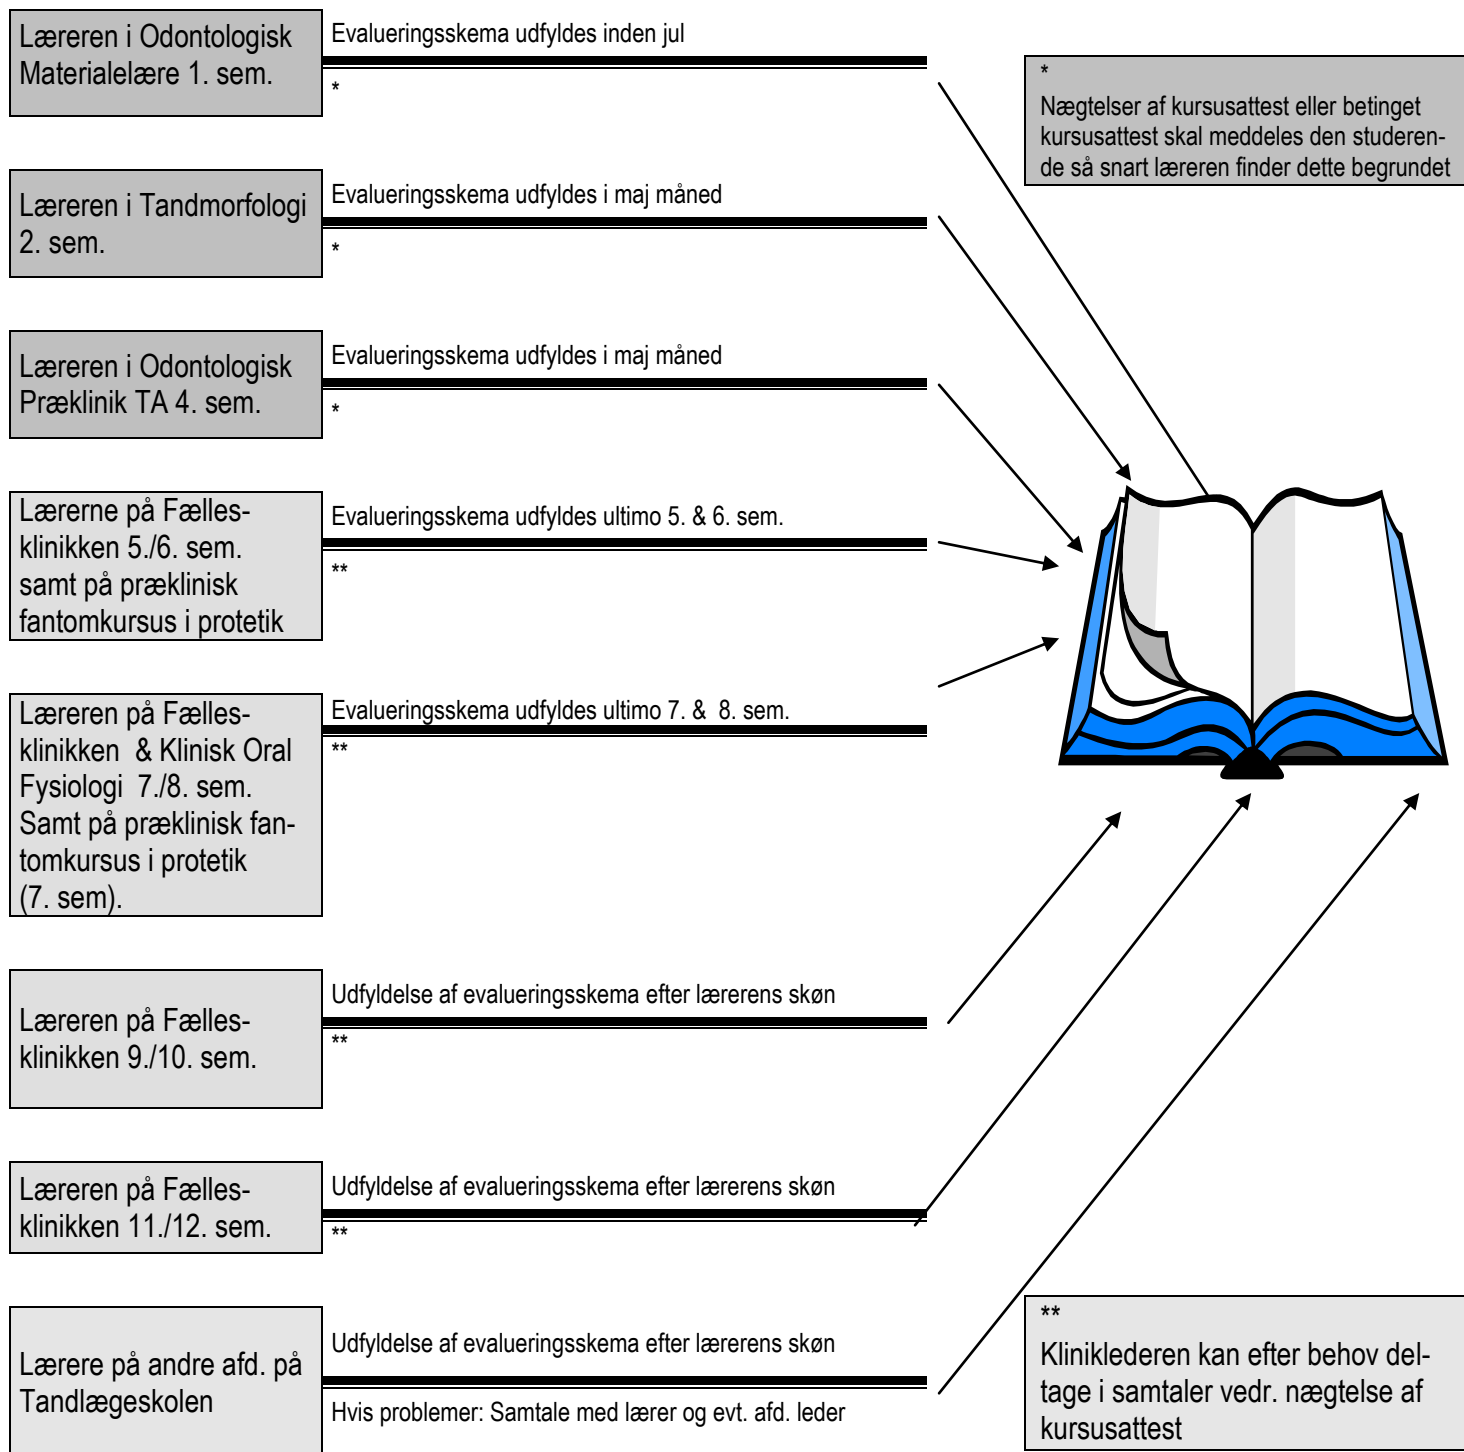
Læreren i Odontologisk Materialelære 1. sem.

Evalueringsskema udfyldes inden jul

*

*

Nægtelser af kursusattest eller betinget kursusattest skal meddeles den studerende så snart læreren finder dette begrundet

Læreren i Tandmorfologi 2. sem.

Evalueringsskema udfyldes i maj måned

*

Læreren i Odontologisk Præklinik TA 4. sem.

Evalueringsskema udfyldes i maj måned

*

Lærerne på Fællesklinikken 5./6. sem. samt på præklinisk fantomkursus i protetik

Evalueringsskema udfyldes ultimo 5. & 6. sem.

**

Læreren på Fællesklinikken & Klinisk Oral Fysiologi 7./8. sem. Samt på præklinisk fantomkursus i protetik (7. sem).

Evalueringsskema udfyldes ultimo 7. & 8. sem.

**

Læreren på Fællesklinikken 9./10. sem.

Udfyldelse af evalueringsskema efter lærerens skøn

**

Læreren på Fællesklinikken 11./12. sem.

Udfyldelse af evalueringsskema efter lærerens skøn

**

Lærere på andre afd. på Tandlægeskolen

Udfyldelse af evalueringsskema efter lærerens skøn

Hvis problemer: Samtale med lærer og evt. afd. leder

**

Klinikledeen kan efter behov deltage i samtaler vedr. nægtelse af kursusattest